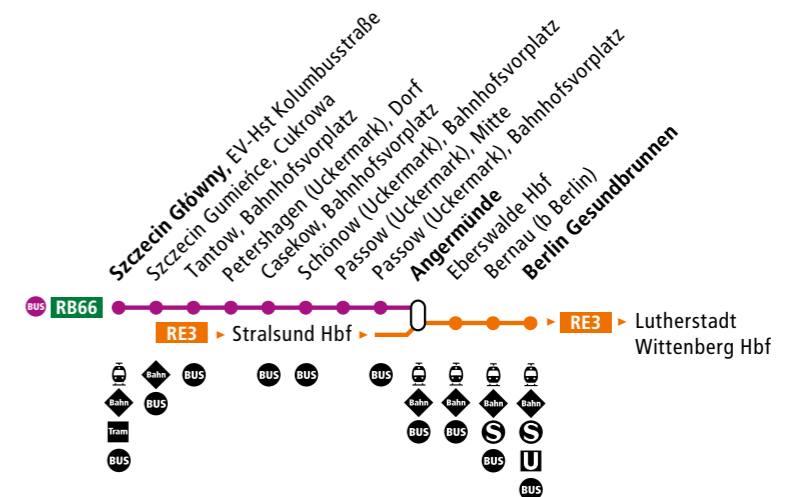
Szczecin Główny, EV-Hst Kolumbusstraße
Szczecin Gumieńce, Cukrowa
Tantow, Bahnhofsvorplatz
Petershagen (Uckermark), Dorf
Casekow, Bahnhofsvorplatz
Schönow (Uckermark), Bahnhofsvorplatz
Passow (Uckermark), Mitte
Passow (Uckermark), Bahnhofsvorplatz
Angermünde
Eberswalde Hbf
Bernau (b Berlin)
Berlin Gesundbrunnen

BUS RB66

RE3 Stralsund Hbf

RE3 Lutherstadt Wittenberg Hbf

Bahn
Tram
BUS
Bahn
BUS
BUS
BUS
BUS
BUS
Bahn
BUS
Bahn
BUS
Bahn
S
BUS
Bahn
S
U
BUS